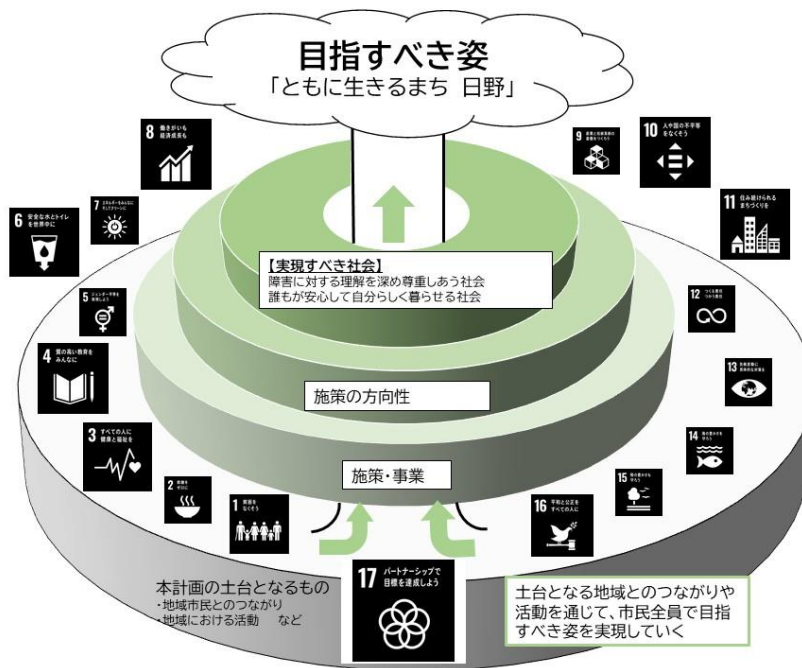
目指すべき姿
「ともに生きるまち 日野」

8 働きがいも経済成長も

9 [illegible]

10 人や国の不平等をなくそう

7 エネルギーをみんなにそしてクリーンに

6 安全な水とトイレを世界中に

11 住み続けられるまちづくりを

【実現すべき社会】
障害に対する理解を深め尊重しあう社会
誰もが安心して自分らしく暮らせる社会

5 ジェンダー平等を実現しよう

12 つくる責任つかう責任

4 質の高い教育をみんなに

13 気候変動に具体的な対策を

施策の方向性

3 すべての人に健康と福祉を

14 海の豊かさを守ろう

施策・事業

2 飢餓をゼロに

1 貧困をなくそう

15 陸の豊かさも守ろう

16 平和と公正をすべての人に

本計画の土台となるもの
・地域市民とのつながり
・地域における活動　など

17 パートナーシップで目標を達成しよう

土台となる地域とのつながりや活動を通じて、市民全員で目指すべき姿を実現していく